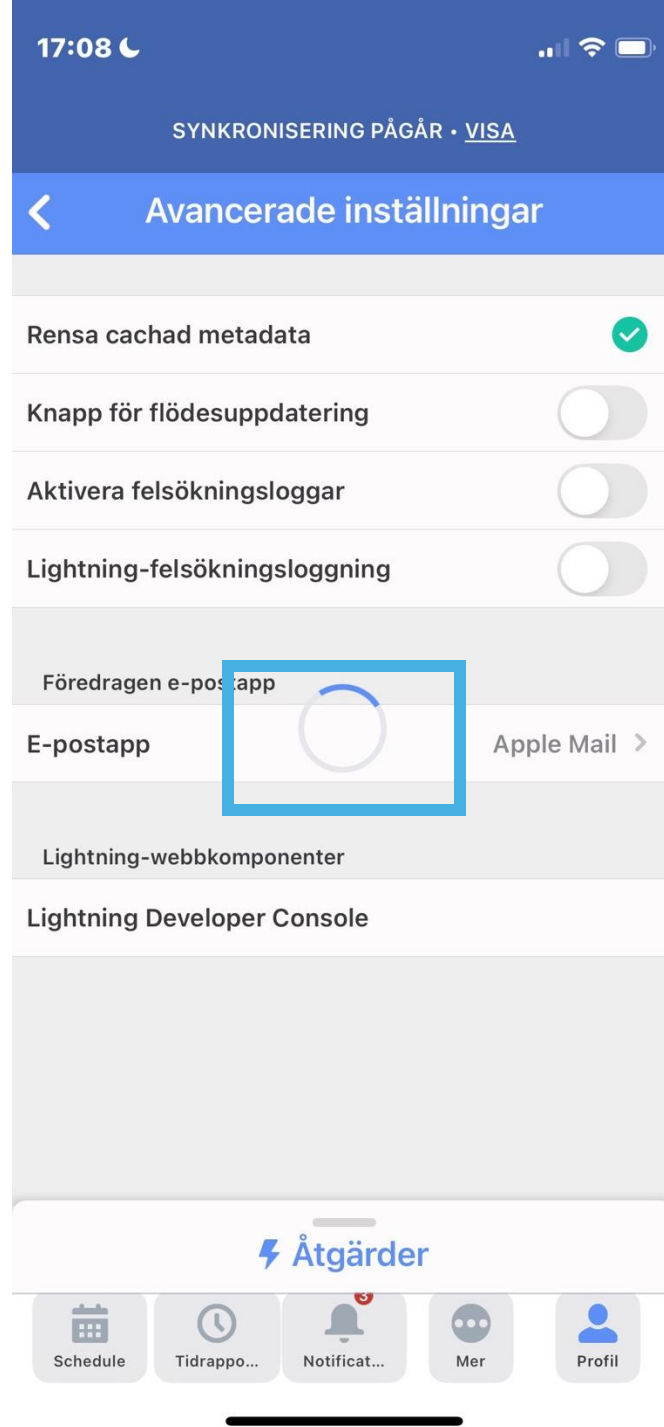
17:08

SYNKRONISERING PÅGÅR • VISA

Avancerade inställningar

Rensa cachad metadata

Knapp för flödesuppdatering

Aktivera felsökningsloggar

Lightning-felsökningsloggning

Föredragen e-postapp

E-postapp

Apple Mail

Lightning-webbkomponenter

Lightning Developer Console

Åtgärder

Schedule

Tidrappo...

3

Notificat...

Mer

Profil